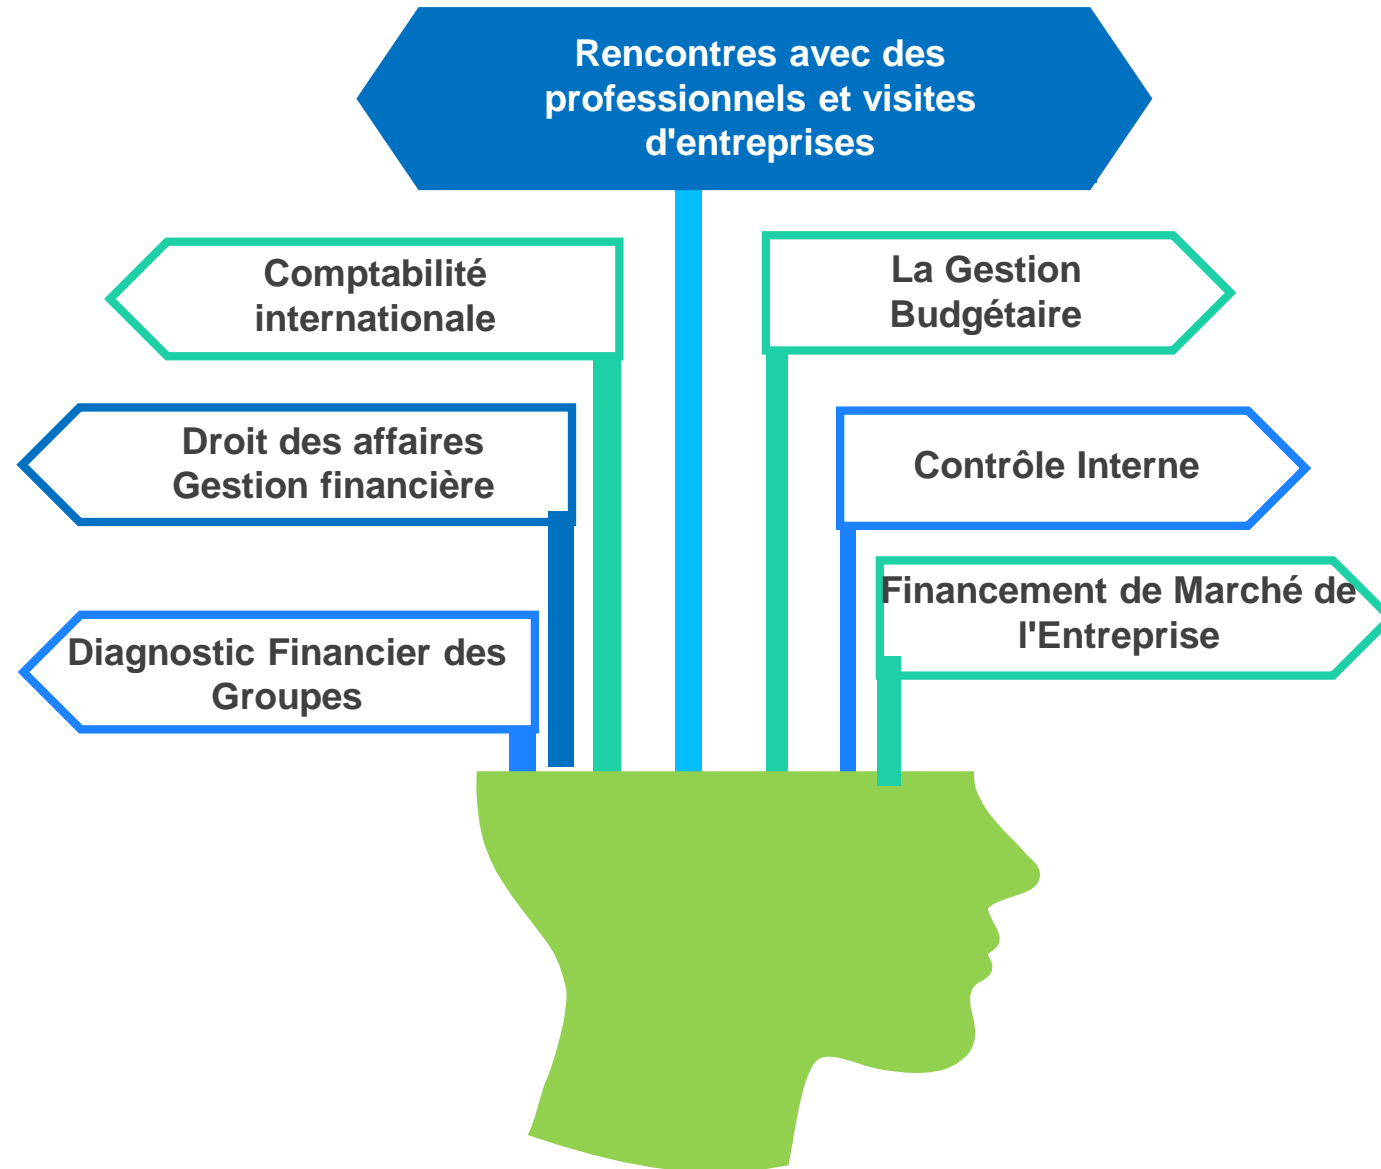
Rencontres avec des professionnels et visites d'entreprises

Comptabilité internationale

La Gestion Budgétaire

Droit des affaires
Gestion financière

Contrôle Interne

Financement de Marché de l'Entreprise

Diagnostic Financier des Groupes